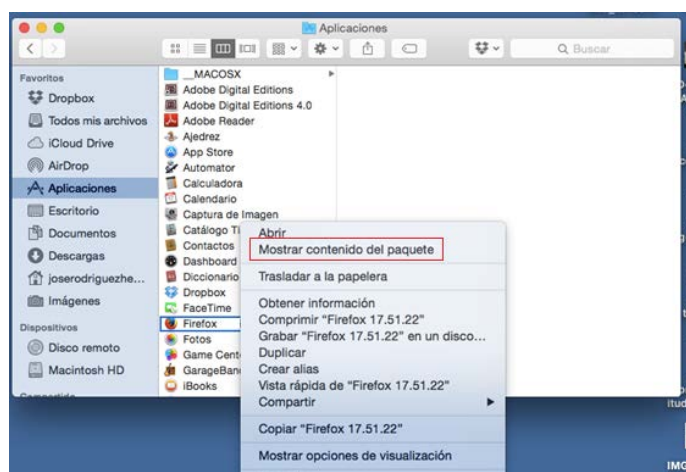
Aplicaciones

Q Buscar

Favoritos
Dropbox
Todos mis archivos
iCloud Drive
AirDrop
Aplicaciones
Escritorio
Documentos
Descargas
joserodriguezhe...
Imágenes
Dispositivos
Disco remoto
Macintosh HD

__MACOSX
Adobe Digital Editions
Adobe Digital Editions 4.0
Adobe Reader
Ajedrez
App Store
Automator
Calculadora
Calendario
Captura de Imagen
Catálogo Ti
Contactos
Dashboard
Diccionario
Dropbox
FaceTime
Firefox
Fotos
Game Cent
GarageBan
iBooks

Abrir
Mostrar contenido del paquete
Trasladar a la papelera
Obtener información
Comprimir "Firefox 17.51.22"
Grabar "Firefox 17.51.22" en un disco...
Duplicar
Crear alias
Vista rápida de "Firefox 17.51.22"
Compartir
Copiar "Firefox 17.51.22"
Mostrar opciones de visualización